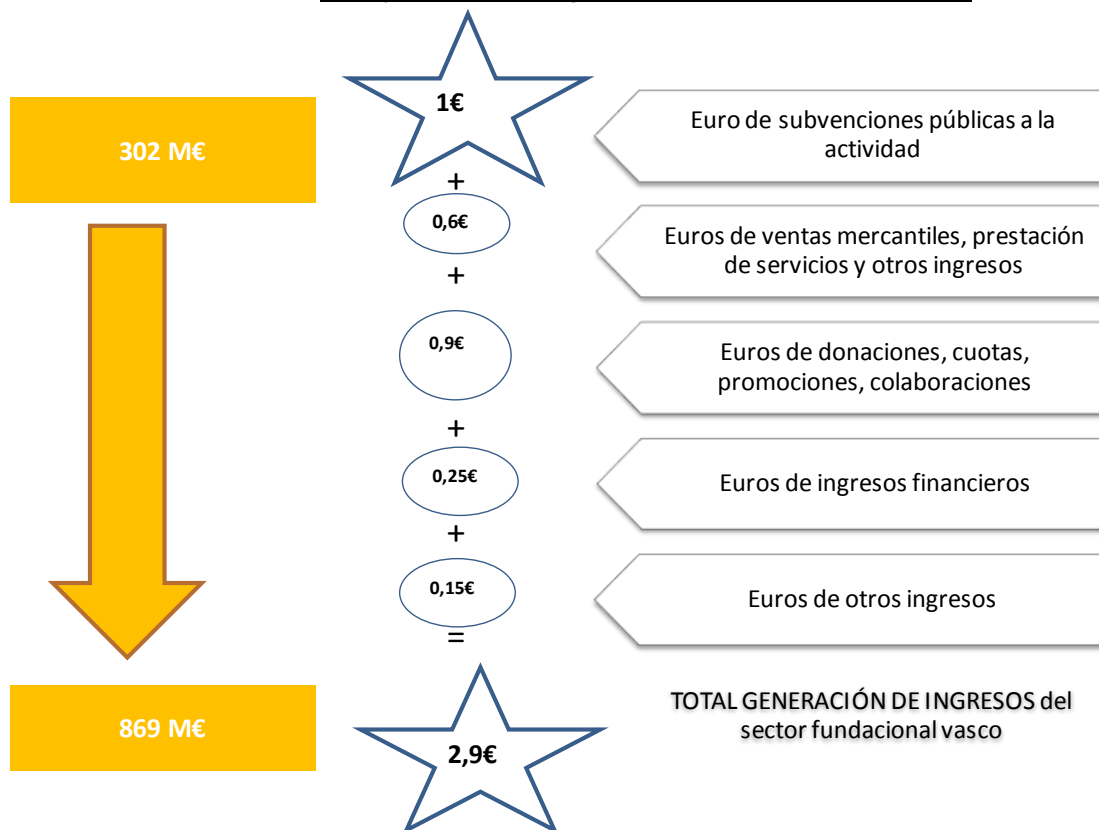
302 M€

1€

Euro de subvenciones públicas a la actividad

+

0,6€

Euros de ventas mercantiles, prestación de servicios y otros ingresos

+

0,9€

Euros de donaciones, cuotas, promociones, colaboraciones

+

0,25€

Euros de ingresos financieros

+

0,15€

Euros de otros ingresos

=

869 M€

2,9€

TOTAL GENERACIÓN DE INGRESOS del sector fundacional vasco